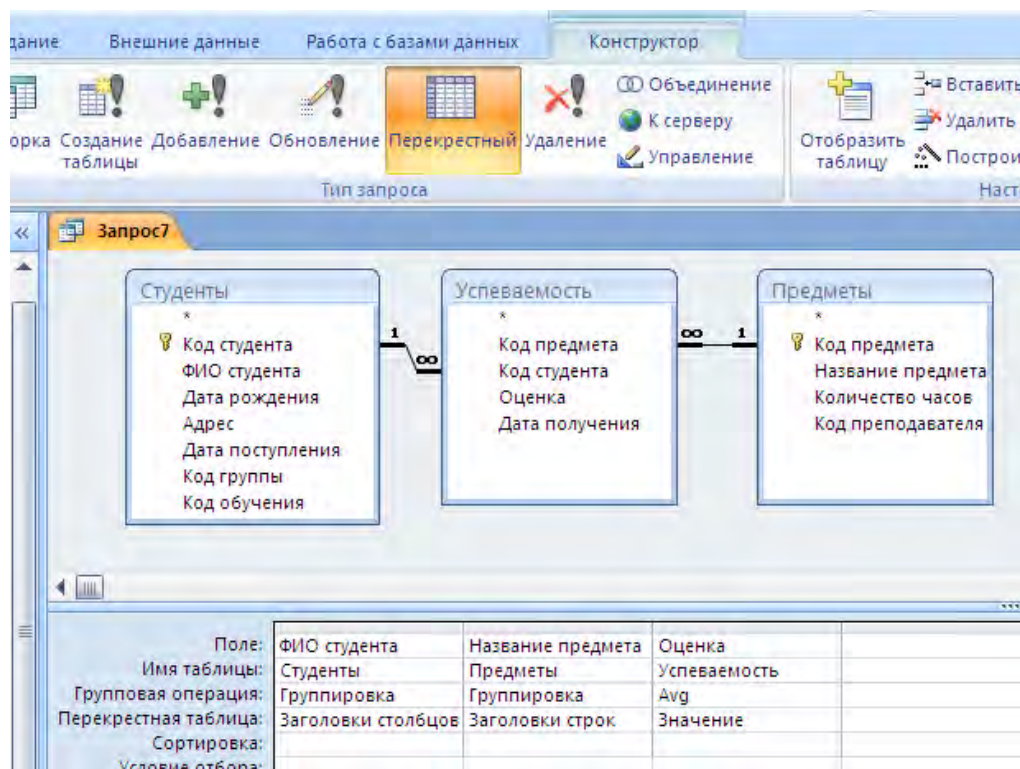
дание Внешние данные Работа с базами данных Конструктор

орка Создание таблицы Добавление Обновление Перекрестный Удаление Объединение К серверу Управление Отобразить таблицу Вставить Удалить Построи

Тип запроса Наст

Запрос7

Студенты
*
Код студента
ФИО студента
Дата рождения
Адрес
Дата поступления
Код группы
Код обучения

1 ∞

Успеваемость
*
Код предмета
Код студента
Оценка
Дата получения

∞ 1

Предметы
*
Код предмета
Название предмета
Количество часов
Код преподавателя

| | | | | |
|---|---|---|---|---|
| Поле: | ФИО студента | Название предмета | Оценка | |
| Имя таблицы: | Студенты | Предметы | Успеваемость | |
| Групповая операция: | Группировка | Группировка | Avg | |
| Перекрестная таблица: | Заголовки столбцов | Заголовки строк | Значение | |
| Сортировка: | | | | |
| Условие отбора: | | | | |